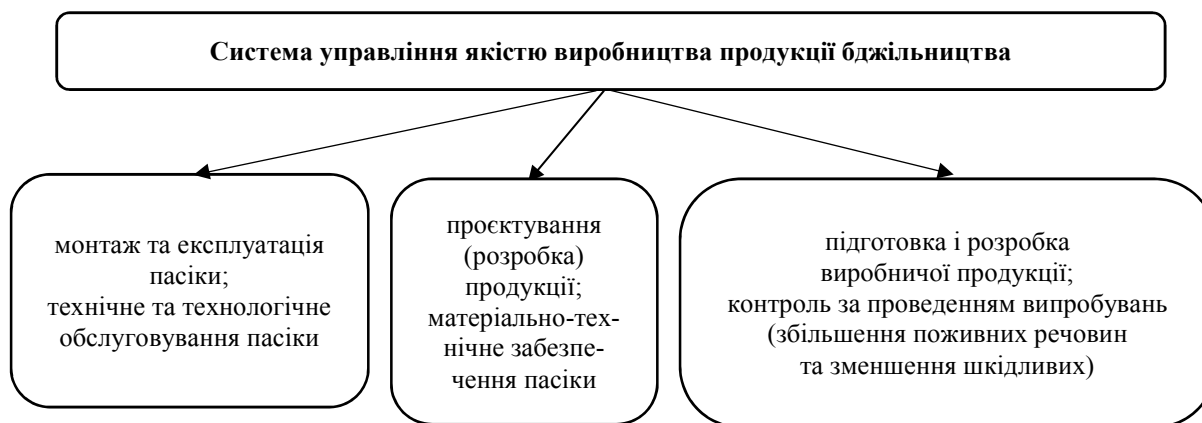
**Система управління якістю виробництва продукції бджільництва**

монтаж та експлуатація пасіки;
технічне та технологічне обслуговування пасіки

проєктування (розробка) продукції;
матеріально-технічне забезпечення пасіки

підготовка і розробка виробничої продукції;
контроль за проведенням випробувань (збільшення поживних речовин та зменшення шкідливих)